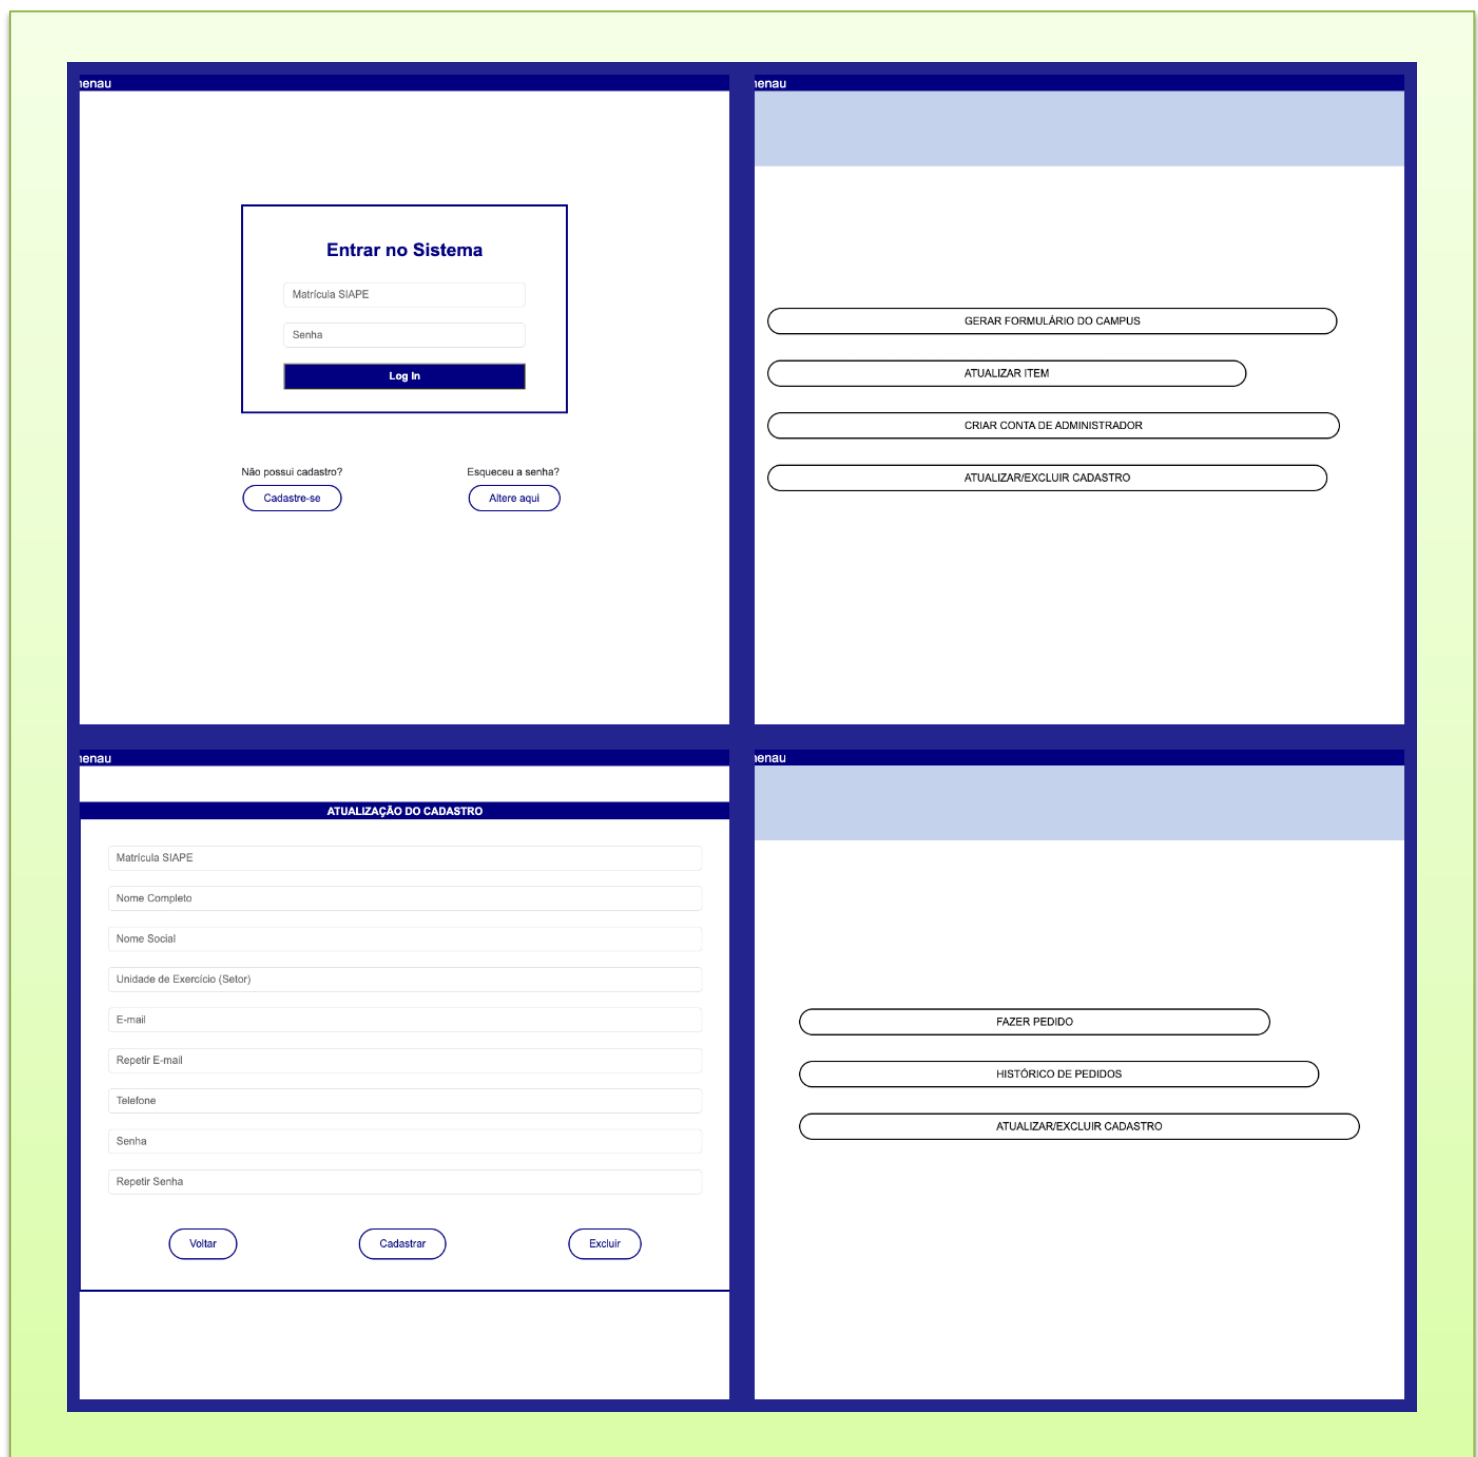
ıenau

Entrar no Sistema

Matrícula SIAPE

Senha

Log In

Não possui cadastro?

Cadastre-se

Esqueceu a senha?

Altere aqui

ıenau

GERAR FORMULÁRIO DO CAMPUS

ATUALIZAR ITEM

CRIAR CONTA DE ADMINISTRADOR

ATUALIZAR/EXCLUIR CADASTRO

ıenau

ATUALIZAÇÃO DO CADASTRO

Matrícula SIAPE

Nome Completo

Nome Social

Unidade de Exercício (Setor)

E-mail

Repetir E-mail

Telefone

Senha

Repetir Senha

Voltar

Cadastrar

Excluir

ıenau

FAZER PEDIDO

HISTÓRICO DE PEDIDOS

ATUALIZAR/EXCLUIR CADASTRO